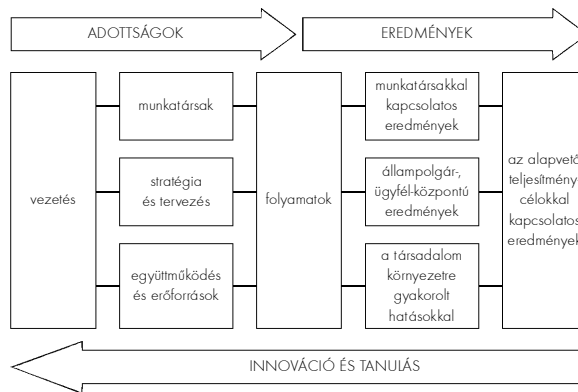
ADOTTSÁGOK

EREDMÉNYEK

vezetés

munkatársak

stratégia és tervezés

együttműködés és erőforrások

folyamatok

munkatársakkal kapcsolatos eredmények

állampolgár-, ügyfél-központú eredmények

a társadalom környezetre gyakorolt hatásokkal

az alapvető teljesítmény célokkal kapcsolatos eredmények

INNOVÁCIÓ ÉS TANULÁS